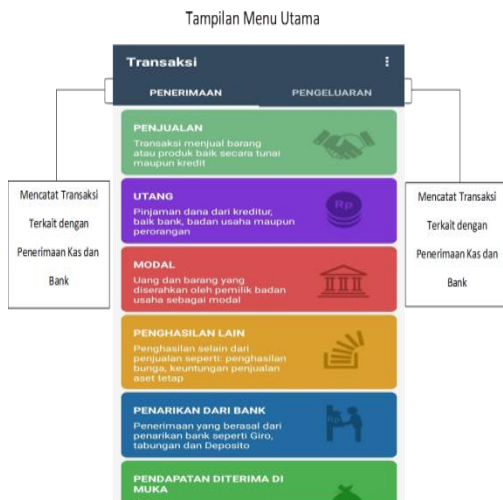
Tampilan Menu Utama

Transaksi

PENERIMAAN

PENGELUARAN

Mencatat Transaksi Terkait dengan Penerimaan Kas dan Bank

PENJUALAN
Transaksi menjual barang atau produk baik secara tunai maupun kredit

UTANG
Pinjaman dana dari kreditur, baik bank, badan usaha maupun perorangan

Rp

MODAL
Uang dan barang yang diserahkan oleh pemilik badan usaha sebagai modal

PENGHASILAN LAIN
Penghasilan selain dari penjualan seperti: penghasilan bunga, keuntungan penjualan aset tetap

PENARIKAN DARI BANK
Penerimaan yang berasal dari penarikan bank seperti Giro, tabungan dan Deposito

PENDAPATAN DITERIMA DI MUKA

Mencatat Transaksi Terkait dengan Penerimaan Kas dan Bank